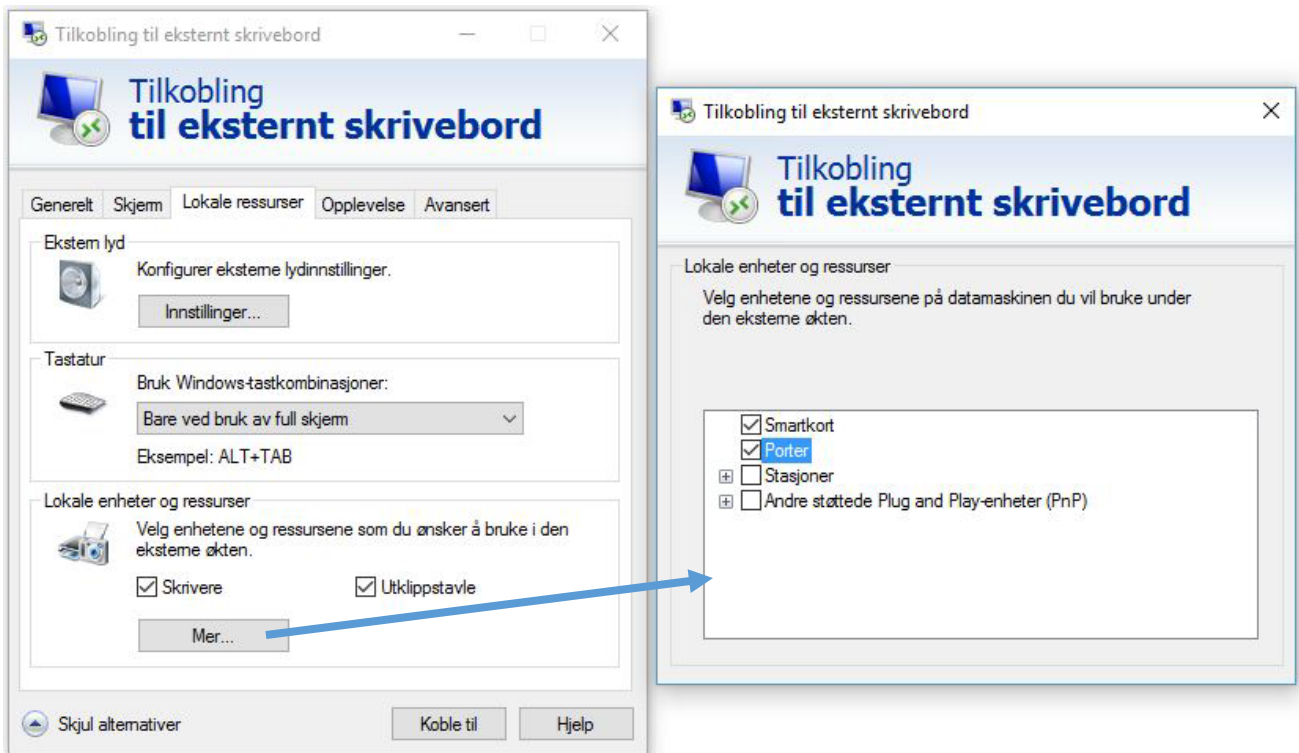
Tilkobling til eksternt skrivebord

Tilkobling
til eksternt skrivebord

Generelt | Skjerm | Lokale ressurser | Opplevelse | Avansert

Ekstern lyd
Konfigurer eksterne lydinnstillinger.
Innstillinger...

Tastatur
Bruk Windows-tastkombinasjoner:
Bare ved bruk av full skjerm
Eksempel: ALT+TAB

Lokale enheter og ressurser
Velg enhetene og ressursene som du ønsker å bruke i den eksterne økten.
Skrivere
Utklippstavle
Mer...

Skjul alternativer
Koble til
Hjelp

Tilkobling til eksternt skrivebord

Tilkobling
til eksternt skrivebord

Lokale enheter og ressurser
Velg enhetene og ressursene på datamaskinen du vil bruke under den eksterne økten.

Smartkort
Porter
Stasjoner
Andre støttede Plug and Play-enheter (PnP)